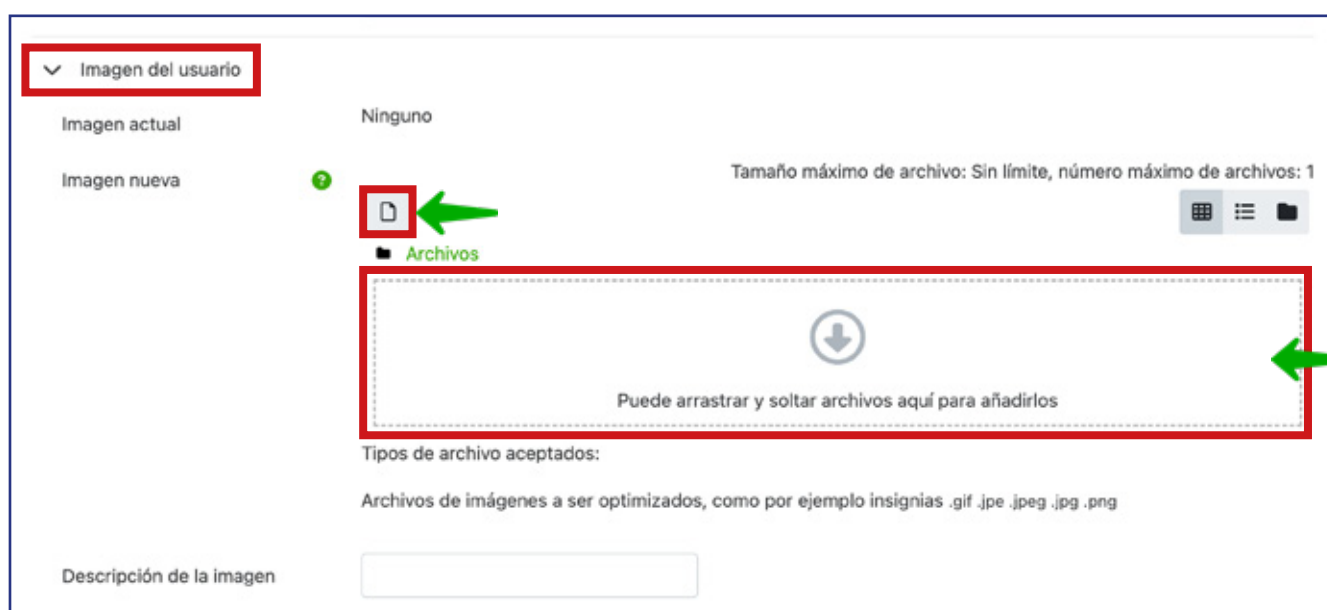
Imagen del usuario

Imagen actual

Ninguno

Imagen nueva

Tamaño máximo de archivo: Sin límite, número máximo de archivos: 1

Archivos

Puede arrastrar y soltar archivos aquí para añadirlos

Tipos de archivo aceptados:

Archivos de imágenes a ser optimizados, como por ejemplo insignias .gif .jpe .jpeg .jpg .png

Descripción de la imagen